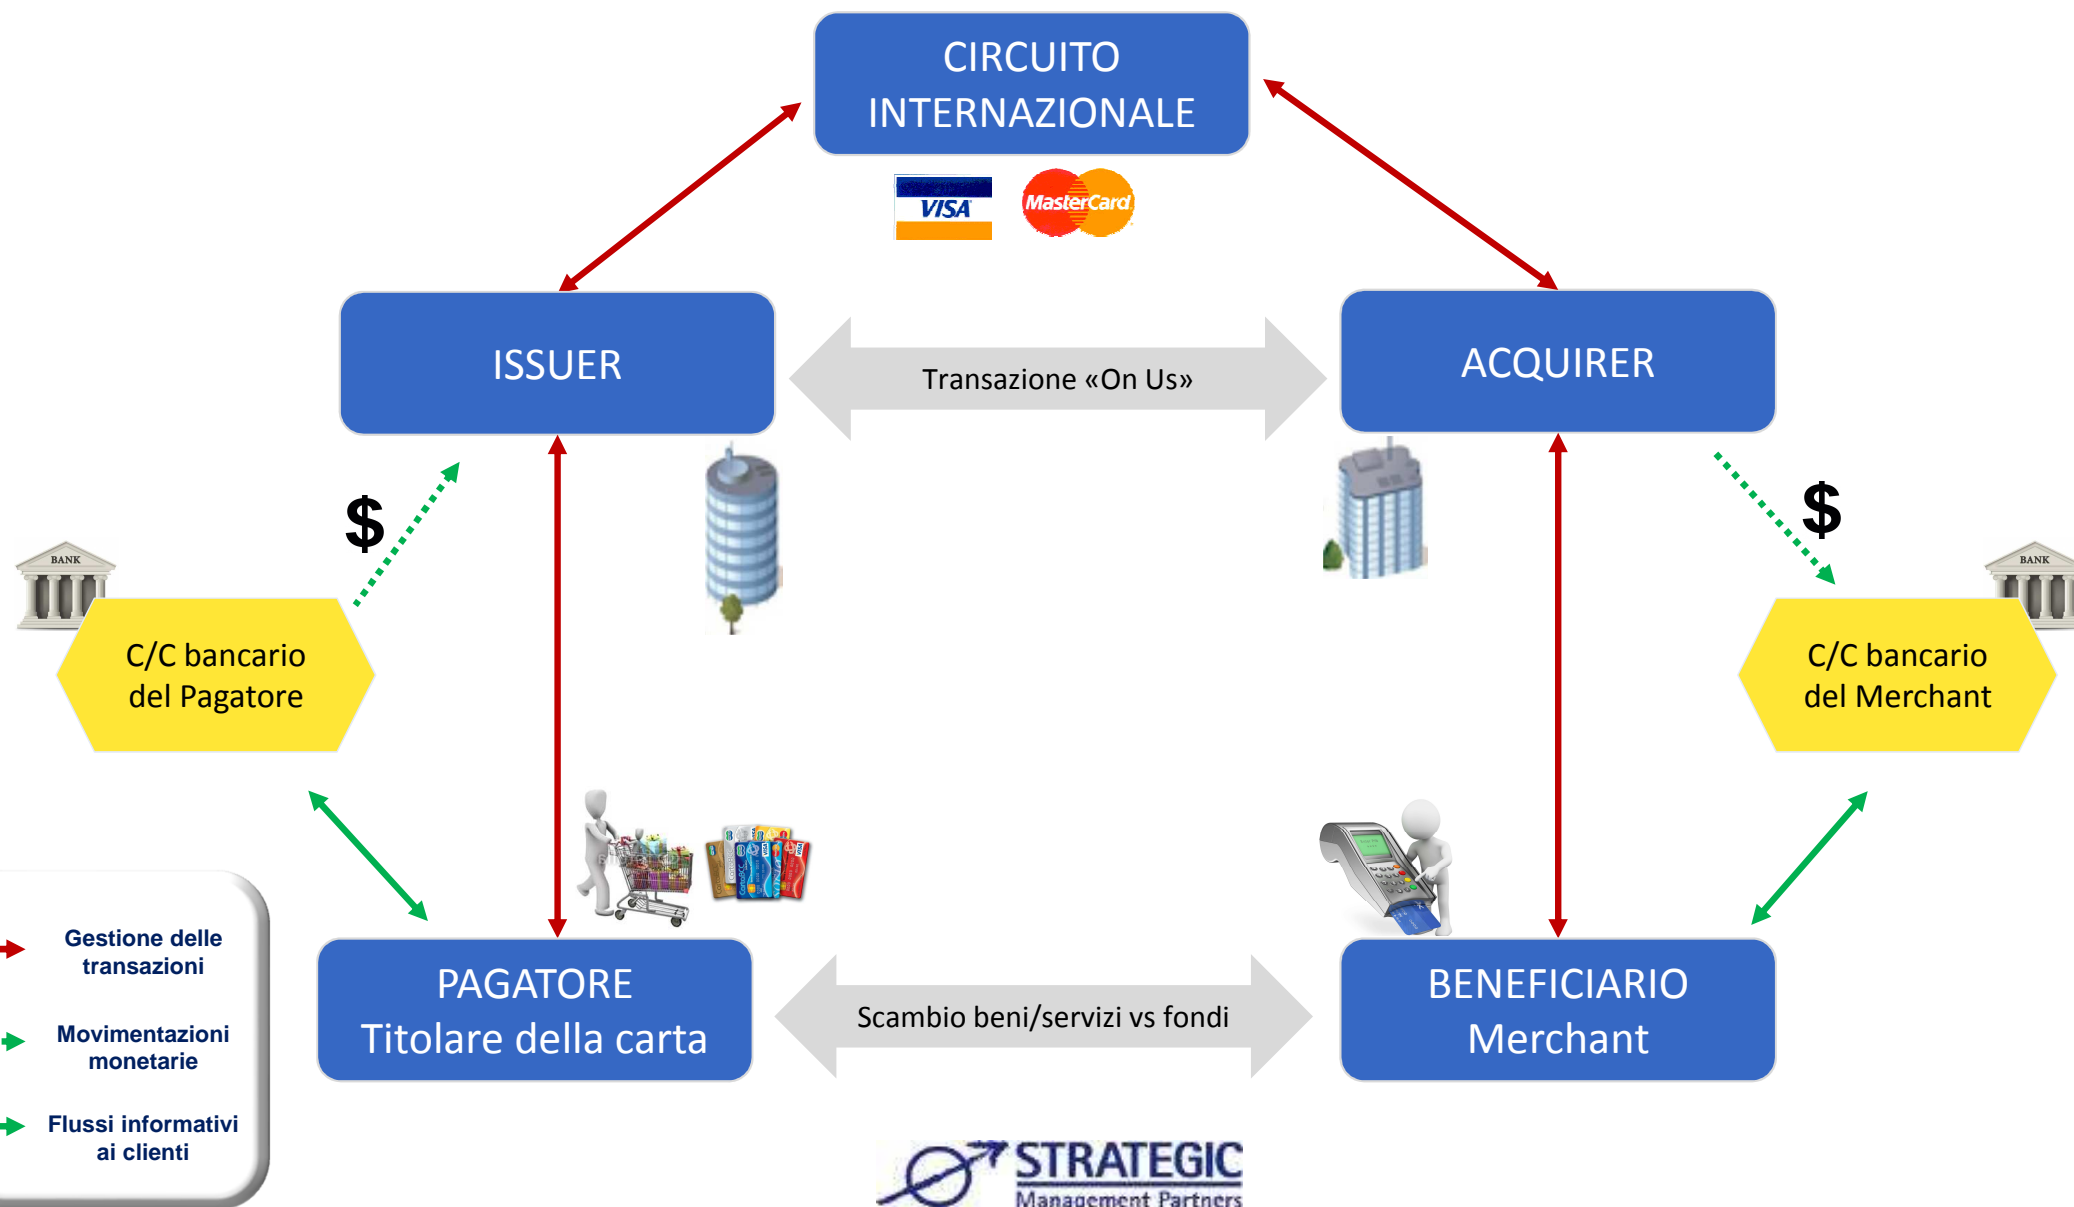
CIRCUITO INTERNAZIONALE

VISA

MasterCard

ISSUER

Transazione «On Us»

ACQUIRER

$

BANK

C/C bancario del Pagatore

$

BANK

C/C bancario del Merchant

Gestione delle transazioni

Movimentazioni monetarie

Flussi informativi ai clienti

PAGATORE
Titolare della carta

Scambio beni/servizi vs fondi

BENEFICIARIO
Merchant

STRATEGIC
Management Partners